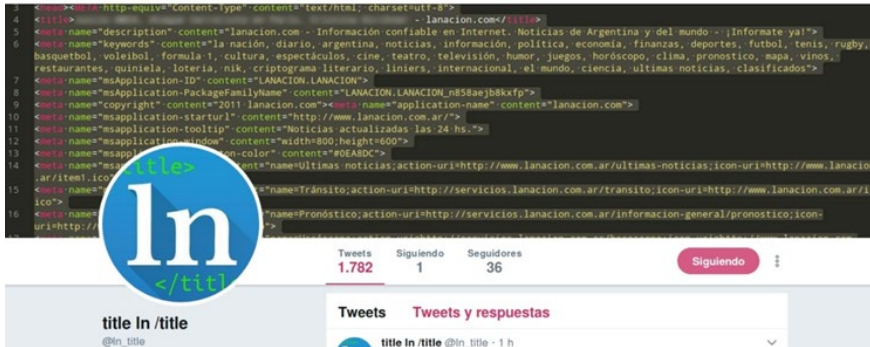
3 <head><meta http-equiv="Content-Type" content="text/html; charset=utf-8">
4 <title> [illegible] - lanacion.com</title>
5 <meta name="description" content="lanacion.com - Información confiable en Internet. Noticias de Argentina y del mundo - ¡Informate ya!">
6 <meta name="keywords" content="la nación, diario, argentina, noticias, información, política, economía, finanzas, deportes, futbol, tenis, rugby, basquetbol, voleibol, formula 1, cultura, espectáculos, cine, teatro, televisión, humor, juegos, horóscopo, clima, pronostico, mapa, vinos, restaurantes, quiniela, loteria, nik, criptograma literario, liniers, internacional, el mundo, ciencia, ultimas noticias, clasificados">
7 <meta name="msApplication-ID" content="LANACION.LANACION">
8 <meta name="msApplication-PackageFamilyName" content="LANACION.LANACION_n858aejb8kxfp">
9 <meta name="copyright" content="2011 lanacion.com"><meta name="application-name" content="lanacion.com">
10 <meta name="msapplication-starturl" content="http://www.lanacion.com.ar/">
11 <meta name="msapplication-tooltip" content="Noticias actualizadas las 24 hs.">
12 <meta name="msapplication-window" content="width=800;height=600">
13 <meta name="msappl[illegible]on-color" content="#0EA8DC">
14 <meta name="m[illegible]ent="name=Ultimas noticias;action-uri=http://www.lanacion.com.ar/ultimas-noticias;icon-uri=http://www.lanacio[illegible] .ar/item1.ico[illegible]
15 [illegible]"name=Tránsito;action-uri=http://servicios.lanacion.com.ar/transito;icon-uri=http://www.lanacion.com.ar/i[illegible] ico">
16 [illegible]"name=Pronóstico;action-uri=http://servicios.lanacion.com.ar/informacion-general/pronostico;icon-uri=http://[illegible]">

title>
ln
</titl

Tweets
1.782
Siguiendo
1
Seguidores
36
Siguiendo

title ln /title
@ln_title

Tweets
Tweets y respuestas

title ln /title @ln_title · 1 h